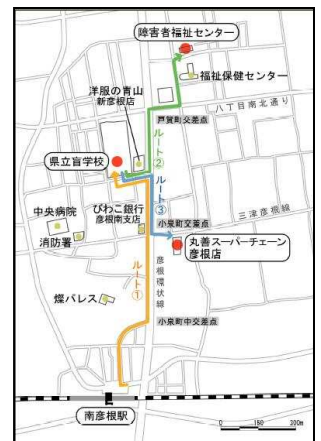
障害者福祉センター
福祉保健センター
洋服の青山
新彦根店
八丁目南北通り
戸賀町 交差点
ルート②
県立盲学校
ルート③
びわこ銀行
彦根南支店
三津屋線
中央病院
小泉町交差点
消防署
丸善スーパーチェーン
彦根店
ルート①
彦根環状線
蝶パレス
小泉町中交差点
南彦根駅
0
150
300m